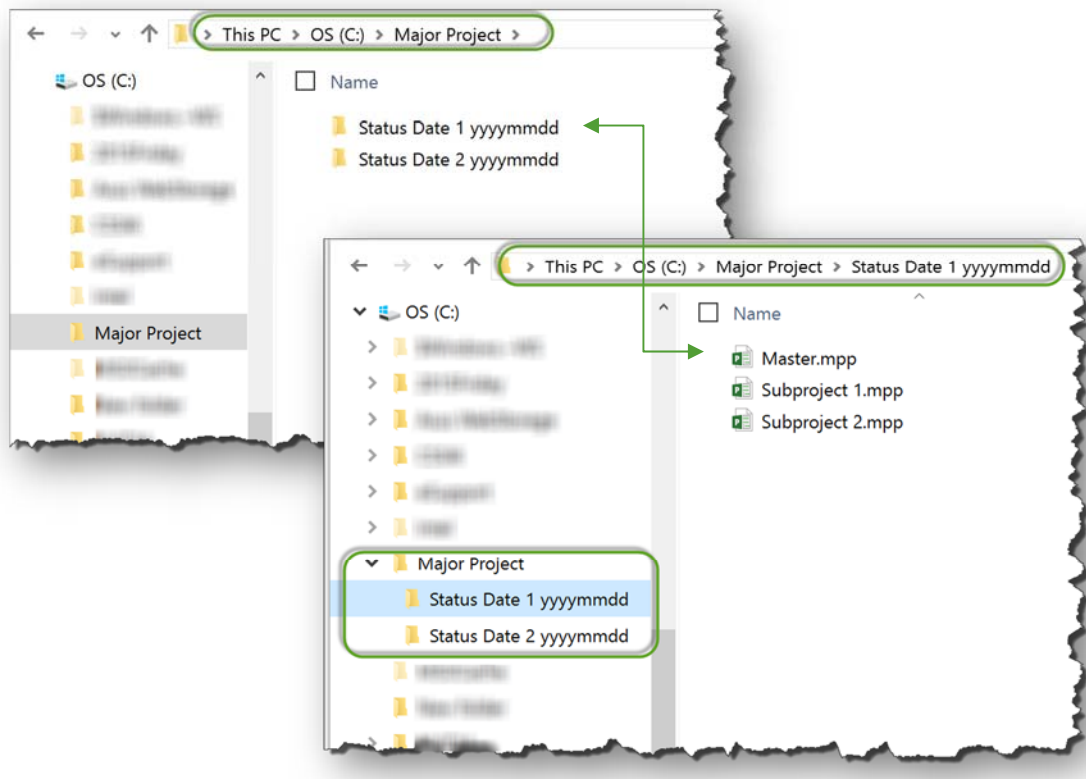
> This PC > OS (C:) > Major Project >

OS (C:)

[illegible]
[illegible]
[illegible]
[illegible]
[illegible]
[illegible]
Major Project
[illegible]
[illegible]

Name

Status Date 1 yyyymmdd
Status Date 2 yyyymmdd

> This PC > OS (C:) > Major Project > Status Date 1 yyyymmdd

OS (C:)
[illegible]
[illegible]
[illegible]
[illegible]
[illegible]
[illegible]
Major Project
Status Date 1 yyyymmdd
Status Date 2 yyyymmdd
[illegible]
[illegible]
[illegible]

Name

Master.mpp
Subproject 1.mpp
Subproject 2.mpp